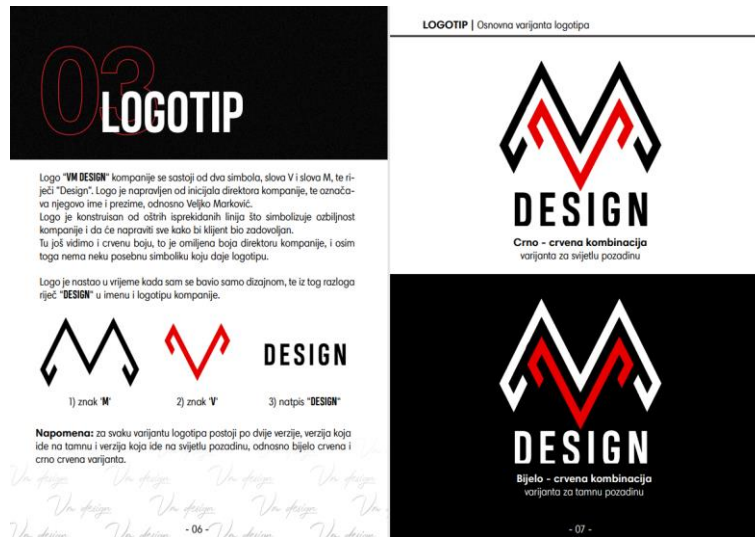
03 LOGOTIP

Logo "VM DESIGN" kompanije se sastoji od dva simbola, slova V i slova M, te riječi "Design". Logo je napravljen od inicijala direktora kompanije, te označava njegovo ime i prezime, odnosno Veljko Marković.
Logo je konstruisan od oštrih isprekidanih linija što simbolizuje ozbiljnost kompanije i da će napraviti sve kako bi klijent bio zadovoljan.
Tu još vidimo i crvenu boju, to je omiljena boja direktoru kompanije, i osim toga nema neku posebnu simboliku koju daje logotipu.

Logo je nastao u vrijeme kada sam se bavio samo dizajnom, te iz tog razloga riječ "DESIGN" u imenu i logotipu kompanije.

DESIGN

1) znak 'M'

2) znak 'V'

3) natpis "DESIGN"

Napomena: za svaku varijantu logotipa postoji po dvije verzije, verzija koja ide na tamnu i verzija koja ide na svijetlu pozadinu, odnosno bijelo crvena i crno crvena varijanta.

- 06 -

LOGOTIP | Osnovna varijanta logotipa

DESIGN

Crno - crvena kombinacija
varijanta za svijetlu pozadinu

DESIGN

Bijelo - crvena kombinacija
varijanta za tamnu pozadinu

- 07 -